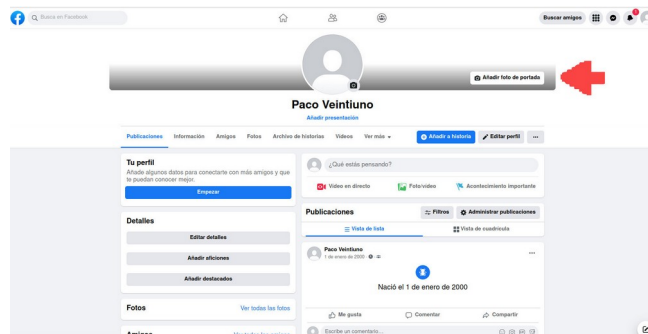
Buscar en Facebook

Buscar amigos

Añadir foto de portada

Paco Veintiuno

Añadir presentación

Publicaciones Información Amigos Fotos Archivo de historias Vídeos Ver más

Añadir a historia Editar perfil ...

Tu perfil

Añade algunos datos para conectarte con más amigos y que te puedan conocer mejor.

Empezar

Detalles

Editar detalles

Añadir aficiones

Añadir destacados

Fotos

Ver todas las fotos

Amigos

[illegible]

¿Qué estás pensando?

Vídeo en directo Foto/vídeo Acontecimiento importante

Publicaciones

Filtros Administrar publicaciones

Vista de lista Vista de cuadrícula

Paco Veintiuno

1 de enero de 2000

Nació el 1 de enero de 2000

Me gusta Comentar Compartir

Escribe un comentario...